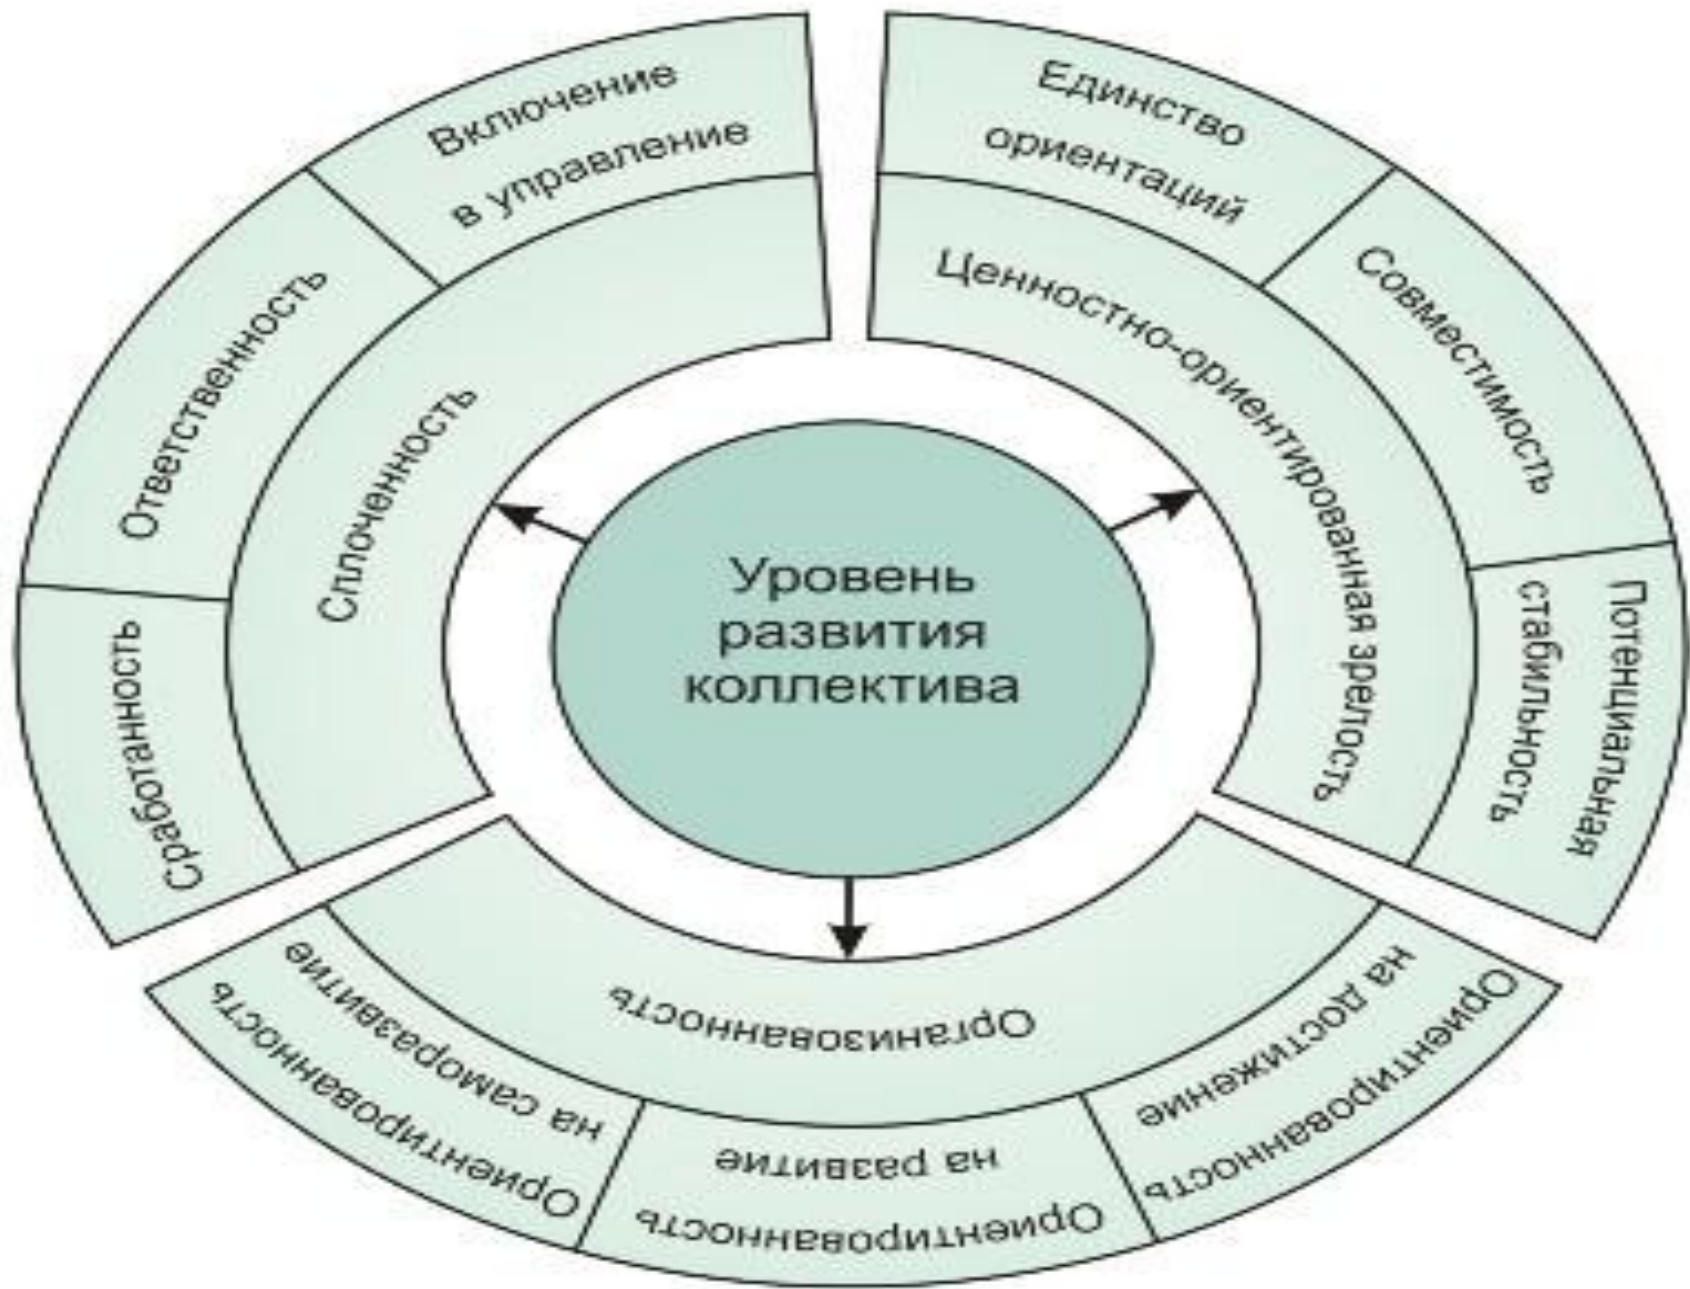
Уровень развития коллектива

Сплоченность

Включение в управление

Ответственность

Сработанность

Ценностно-ориентированная зрелость

Единство ориентаций

Совместимость

Потенциальная стабильность

Организованность

Ориентированность на достижение

Ориентированность на развитие

Ориентированность на саморазвитие